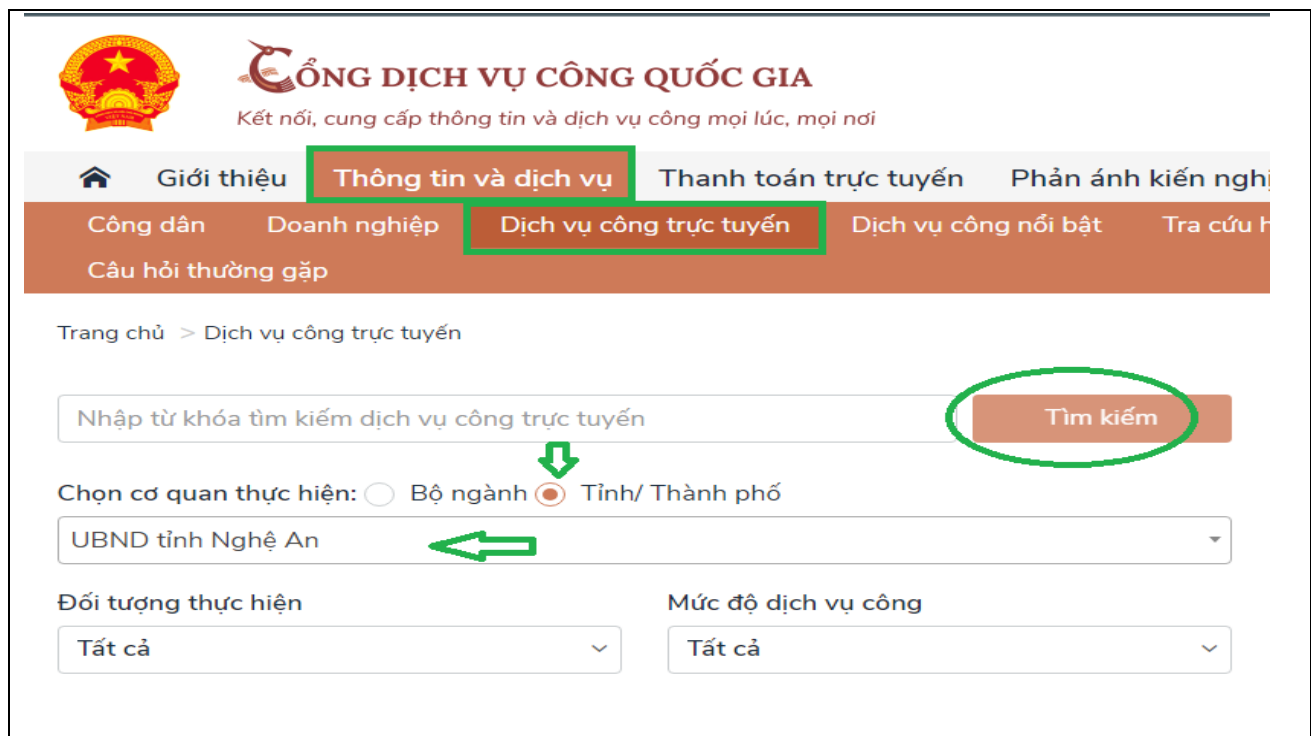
CỔNG DỊCH VỤ CÔNG QUỐC GIA
Kết nối, cung cấp thông tin và dịch vụ công mọi lúc, mọi nơi

Giới thiệu Thông tin và dịch vụ Thanh toán trực tuyến Phản ánh kiến nghị

Công dân Doanh nghiệp Dịch vụ công trực tuyến Dịch vụ công nổi bật Tra cứu h

Câu hỏi thường gặp

Trang chủ > Dịch vụ công trực tuyến

Nhập từ khóa tìm kiếm dịch vụ công trực tuyến

Tìm kiếm

Chọn cơ quan thực hiện: Bộ ngành Tỉnh/ Thành phố

UBND tỉnh Nghệ An

Đối tượng thực hiện

Tất cả

Mức độ dịch vụ công

Tất cả